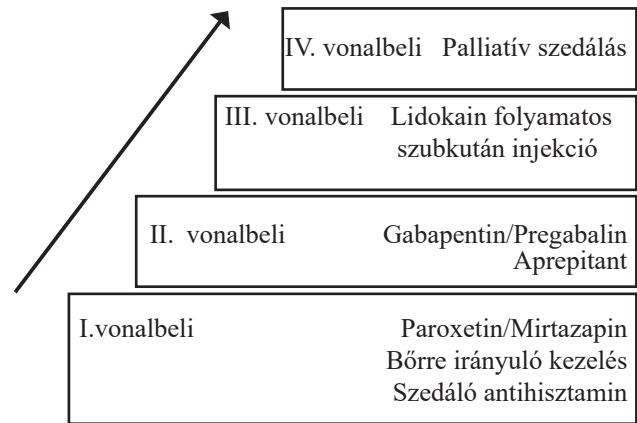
IV. vonalbeli Palliatív szedálás

III. vonalbeli Lidokain folyamatos szubkután injekció

II. vonalbeli Gabapentin/Pregabalin Aprepitant

I.vonalbeli Paroxetin/Mirtazapin Bőrre irányuló kezelés Szedáló antihisztamin